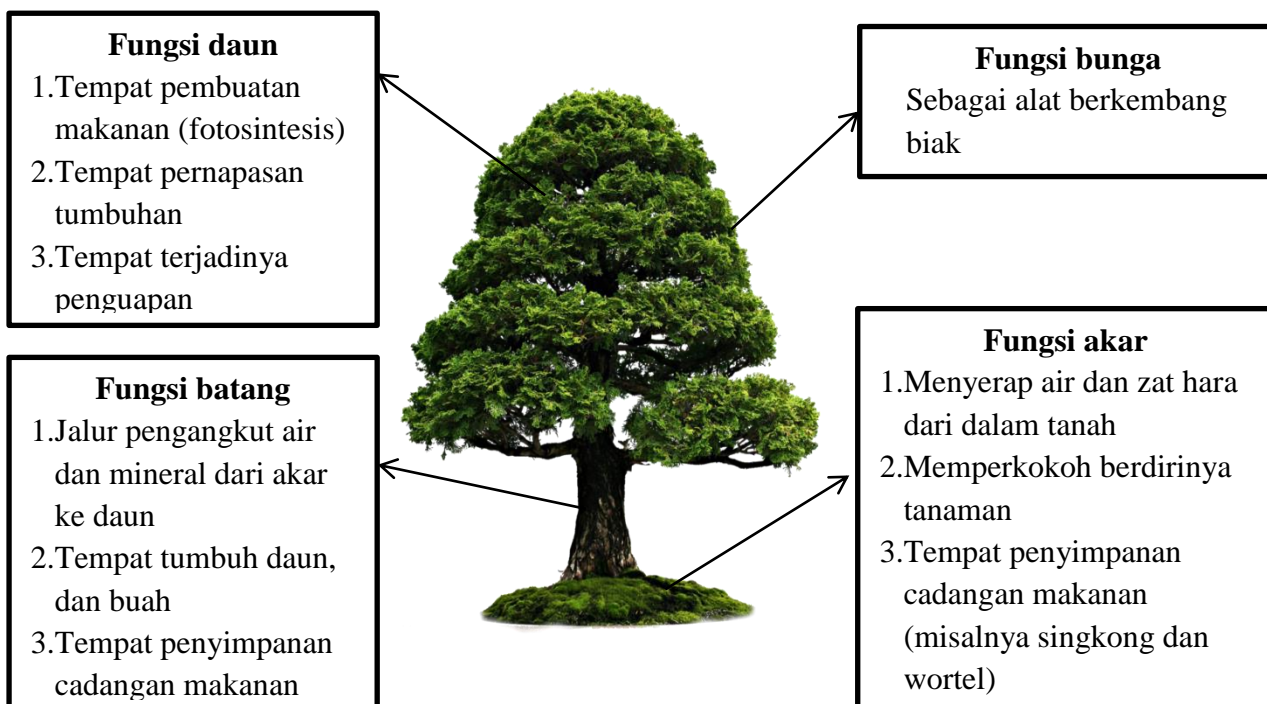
Fungsi daun
1.Tempat pembuatan makanan (fotosintesis)
2.Tempat pernapasan tumbuhan
3.Tempat terjadinya penguapan

Fungsi bunga
Sebagai alat berkembang biak

Fungsi batang
1.Jalur pengangkut air dan mineral dari akar ke daun
2.Tempat tumbuh daun, dan buah
3.Tempat penyimpanan cadangan makanan

Fungsi akar
1.Menyerap air dan zat hara dari dalam tanah
2.Memperkokoh berdirinya tanaman
3.Tempat penyimpanan cadangan makanan (misalnya singkong dan wortel)